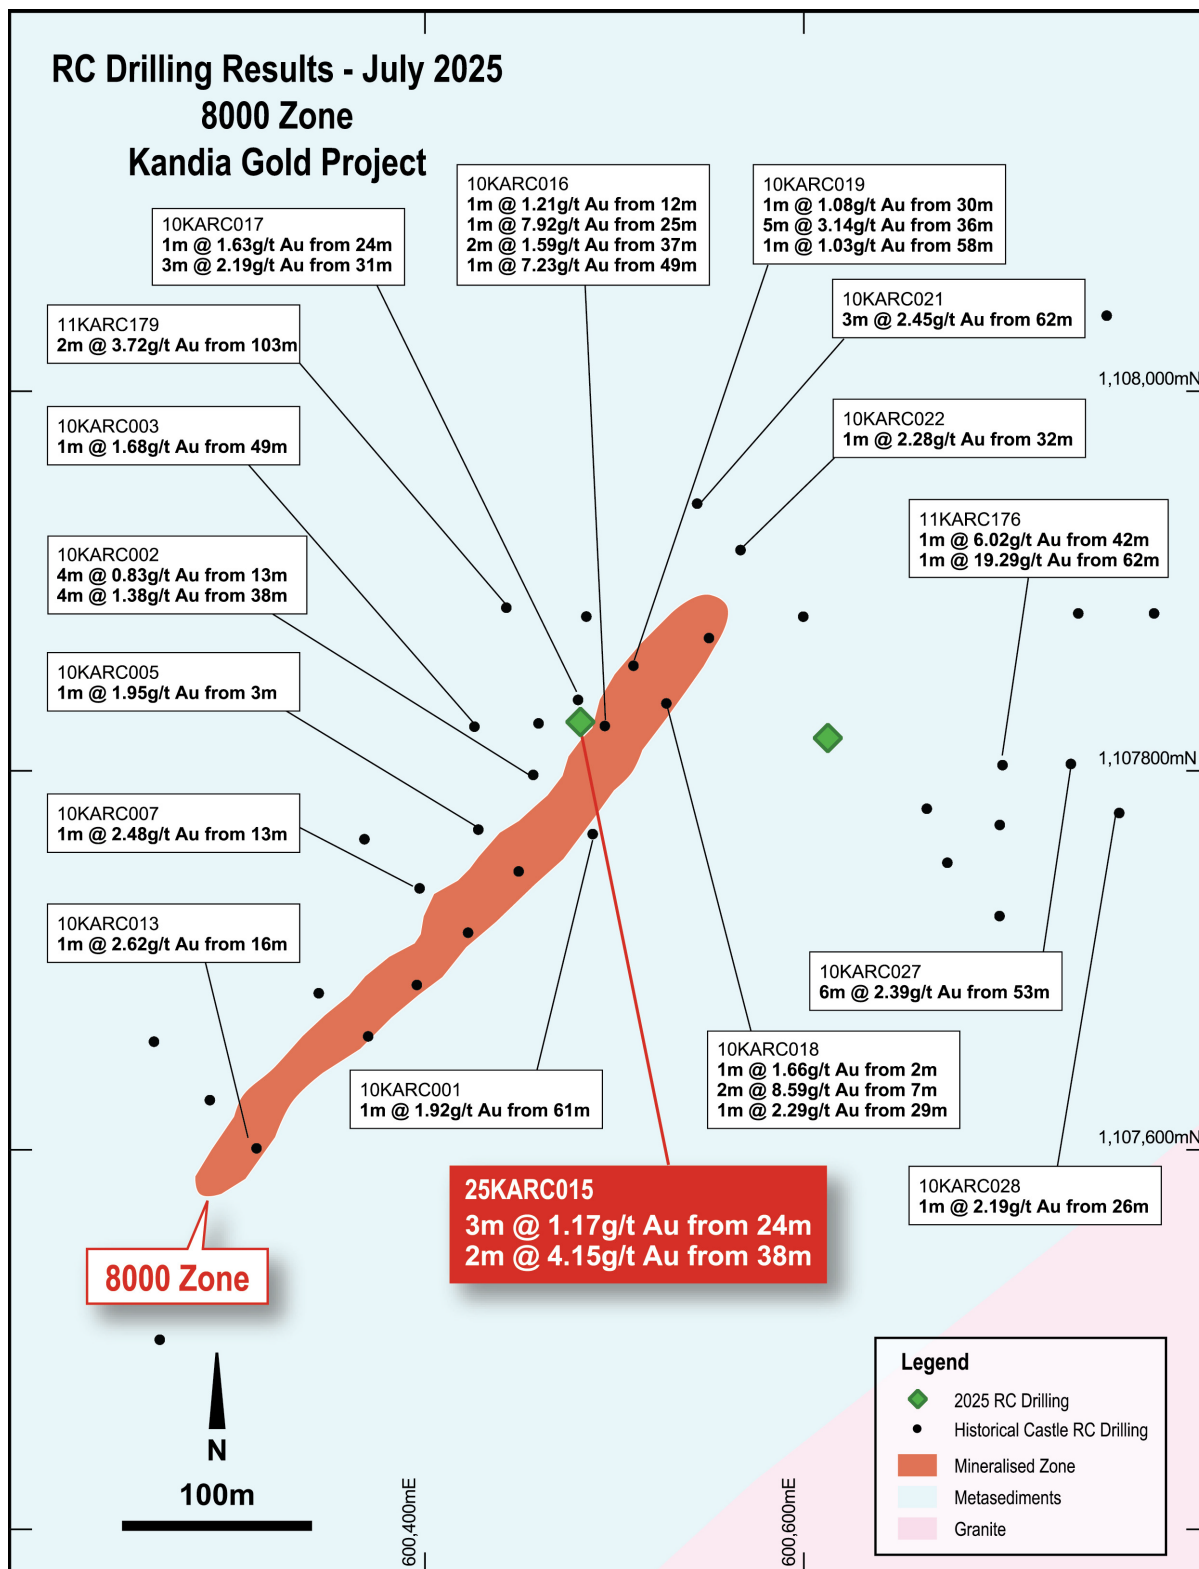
RC Drilling Results - July 2025
8000 Zone
Kandia Gold Project

10KARC016
1m @ 1.21g/t Au from 12m
1m @ 7.92g/t Au from 25m
2m @ 1.59g/t Au from 37m
1m @ 7.23g/t Au from 49m

10KARC019
1m @ 1.08g/t Au from 30m
5m @ 3.14g/t Au from 36m
1m @ 1.03g/t Au from 58m

10KARC017
1m @ 1.63g/t Au from 24m
3m @ 2.19g/t Au from 31m

10KARC021
3m @ 2.45g/t Au from 62m

11KARC179
2m @ 3.72g/t Au from 103m

1,108,000mN

10KARC003
1m @ 1.68g/t Au from 49m

10KARC022
1m @ 2.28g/t Au from 32m

11KARC176
1m @ 6.02g/t Au from 42m
1m @ 19.29g/t Au from 62m

10KARC002
4m @ 0.83g/t Au from 13m
4m @ 1.38g/t Au from 38m

10KARC005
1m @ 1.95g/t Au from 3m

1,107800mN

10KARC007
1m @ 2.48g/t Au from 13m

10KARC013
1m @ 2.62g/t Au from 16m

10KARC027
6m @ 2.39g/t Au from 53m

10KARC018
1m @ 1.66g/t Au from 2m
2m @ 8.59g/t Au from 7m
1m @ 2.29g/t Au from 29m

10KARC001
1m @ 1.92g/t Au from 61m

1,107,600mN

25KARC015
3m @ 1.17g/t Au from 24m
2m @ 4.15g/t Au from 38m

10KARC028
1m @ 2.19g/t Au from 26m

8000 Zone

N

100m

600,400mE

600,600mE

Legend
2025 RC Drilling
Historical Castle RC Drilling
Mineralised Zone
Metasediments
Granite